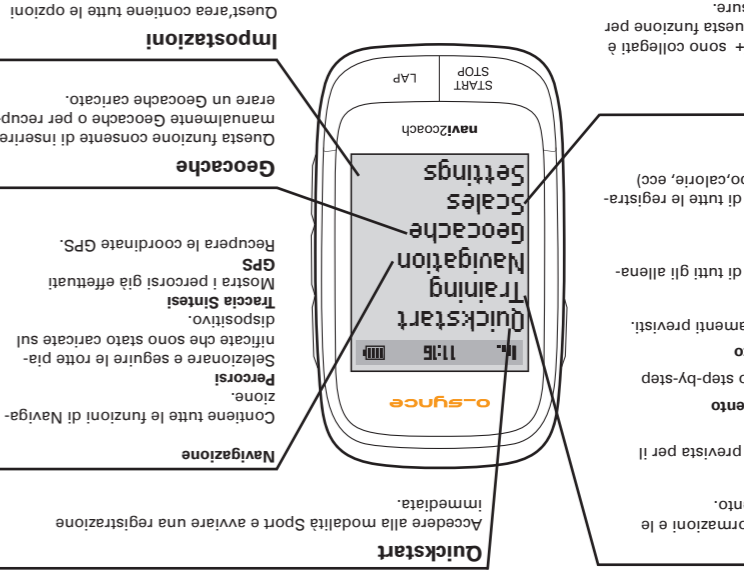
Quickstart
Accedere alla modalità Sport e avviare una registrazione immediata.

Navigazione
Contiene tutte le funzioni di Navigazione.
Percorsi
Selezionare e seguire le rotte pianificate che sono state caricate sul dispositivo.
Traccia Sintesi
Mostra i percorsi già effettuati
GPS
Recupera le coordinate GPS.

Geocache
Questa funzione consente di inserire manualmente Geocache o per recuperare un Geocache caricato.

Impostazioni
Quest'area contiene tutte le opzioni

o_synce
11:16
Quickstart
Training
Navigation
Geocache
Scales
Settings
navi2coach
START STOP
LAP

ormazioni e le
nto.
prevista per il
ento
o step-by-step
o
amenti previsti.
di tutti gli allena-
di tutte le registra-
po,calorie, ecc)
+ sono collegati è
uesta funzione per
sure.